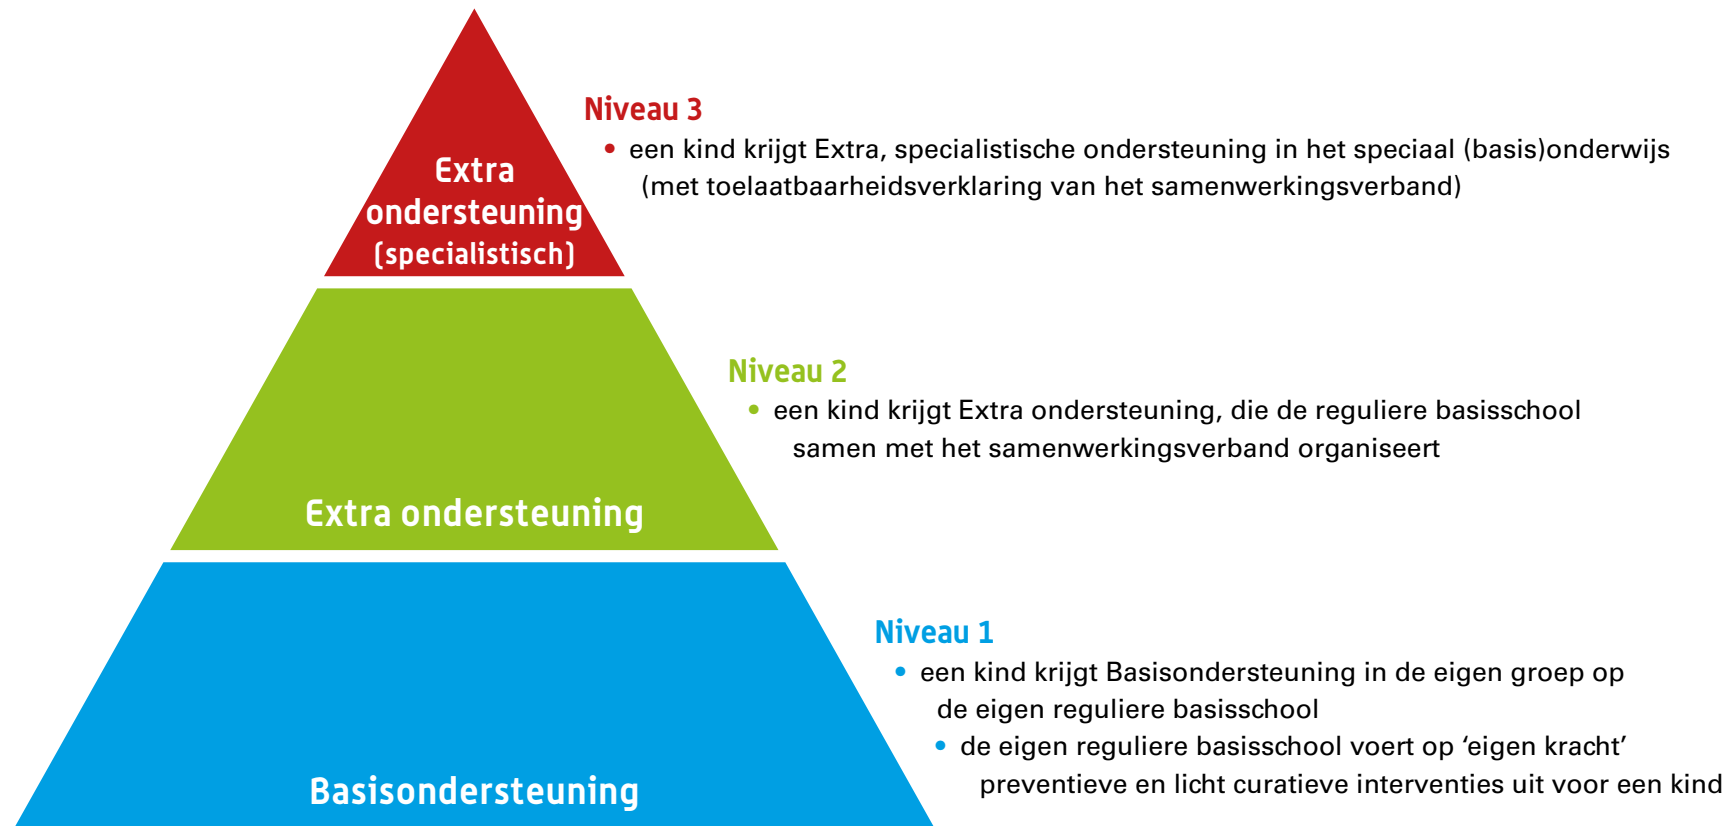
Extra ondersteuning (specialistisch)

Niveau 3
• een kind krijgt Extra, specialistische ondersteuning in het speciaal (basis)onderwijs (met toelaatbaarheidsverklaring van het samenwerkingsverband)

Extra ondersteuning

Niveau 2
• een kind krijgt Extra ondersteuning, die de reguliere basisschool samen met het samenwerkingsverband organiseert

Basisondersteuning

Niveau 1
• een kind krijgt Basisondersteuning in de eigen groep op de eigen reguliere basisschool
• de eigen reguliere basisschool voert op 'eigen kracht' preventieve en licht curatieve interventies uit voor een kind